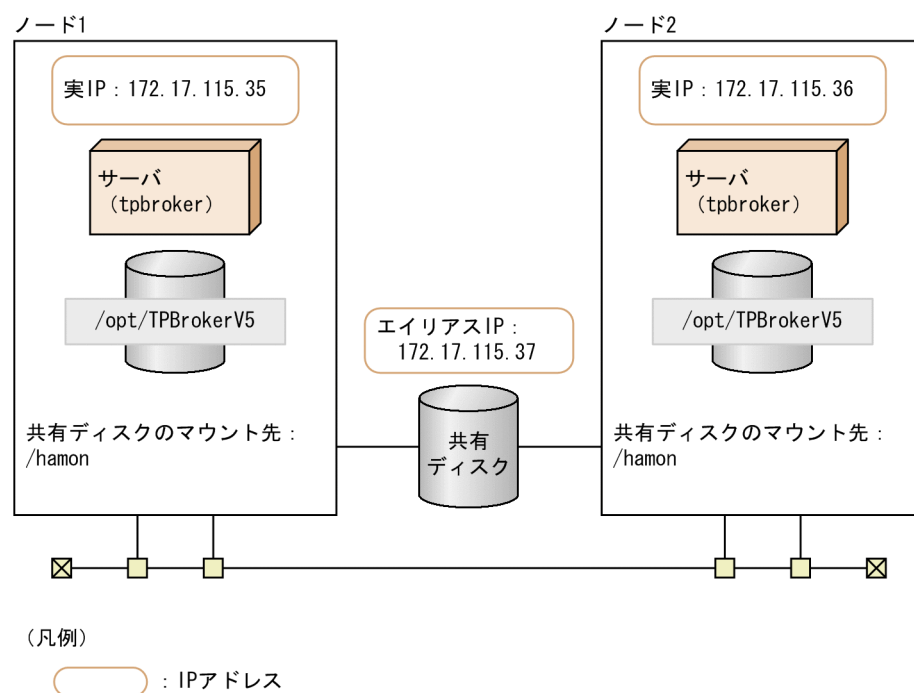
ノード1

実IP：172.17.115.35

サーバ
（tpbroker）

/opt/TPBrokerV5

共有ディスクのマウント先：
/hamon

エイリアスIP：
172.17.115.37

共有
ディスク

ノード2

実IP：172.17.115.36

サーバ
（tpbroker）

/opt/TPBrokerV5

共有ディスクのマウント先：
/hamon

（凡例）

：IPアドレス